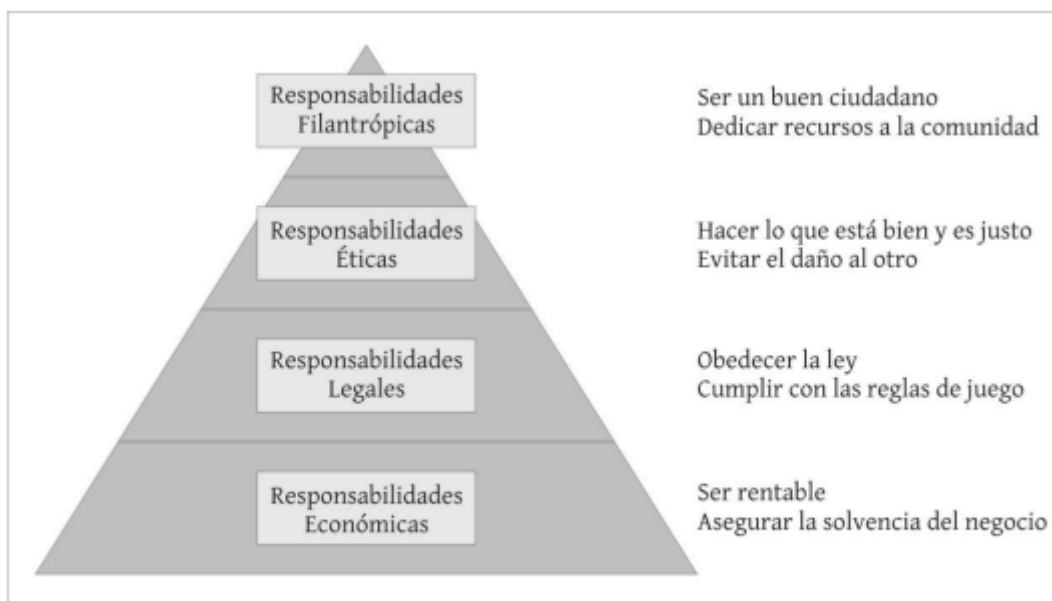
Responsabilidades Filantrópicas

Ser un buen ciudadano
Dedicar recursos a la comunidad

Responsabilidades Éticas

Hacer lo que está bien y es justo
Evitar el daño al otro

Responsabilidades Legales

Obedecer la ley
Cumplir con las reglas de juego

Responsabilidades Económicas

Ser rentable
Asegurar la solvencia del negocio